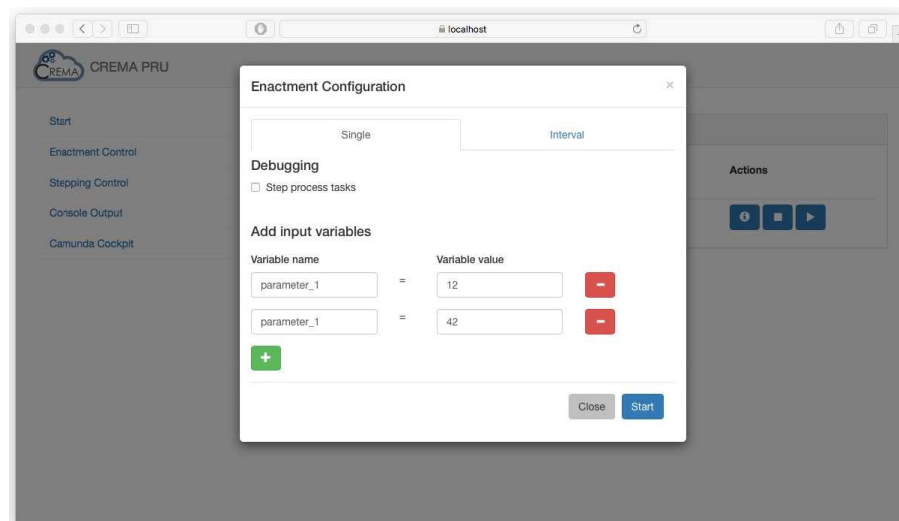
localhost

CREMA

CREMA PRU

Start

Enactment Control

Stepping Control

Console Output

Camunda Cockpit

Actions

Enactment Configuration

×

Single

Interval

Debugging

Step process tasks

Add input variables

Variable name

Variable value

parameter_1

=

12

parameter_1

=

42

Close

Start